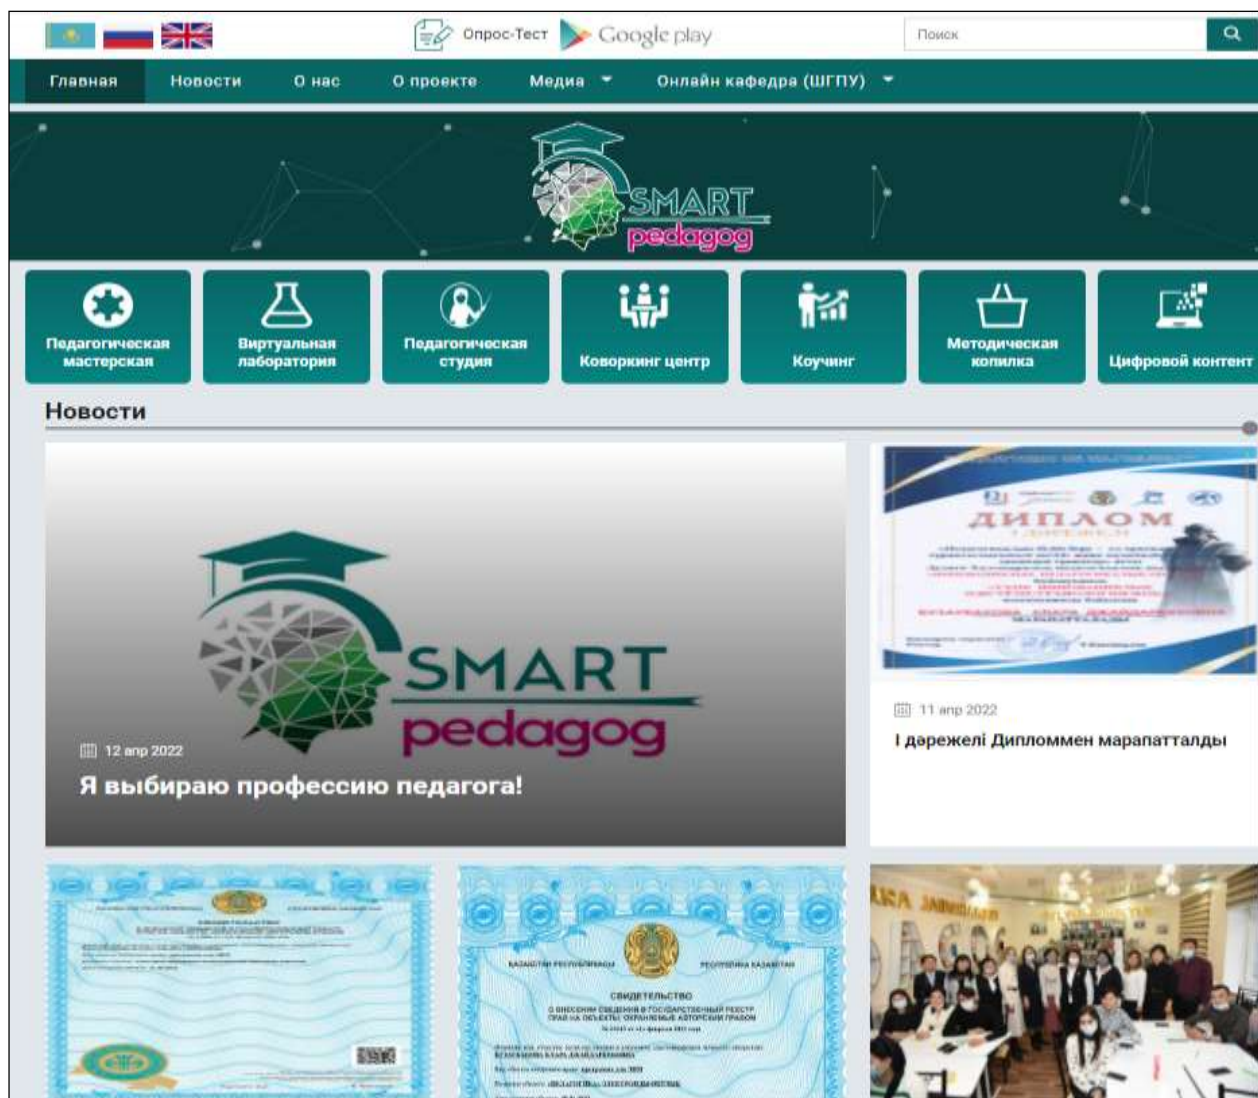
Опрос-Тест Google play

Поиск

Главная Новости О нас О проекте Медиа Онлайн кафедра (ШГПУ)

SMART pedagog

Педагогическая мастерская

Виртуальная лаборатория

Педагогическая студия

Коворкинг центр

Коучинг

Методическая копилка

Цифровой контент

Новости

SMART pedagog

12 апр 2022

Я выбираю профессию педагога!

ДИПЛОМ

11 апр 2022

І дәрежелі Дипломмен марапатталды

РЕСПУБЛИКА КАЗАХСТАН

СВИДЕТЕЛЬСТВО

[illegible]